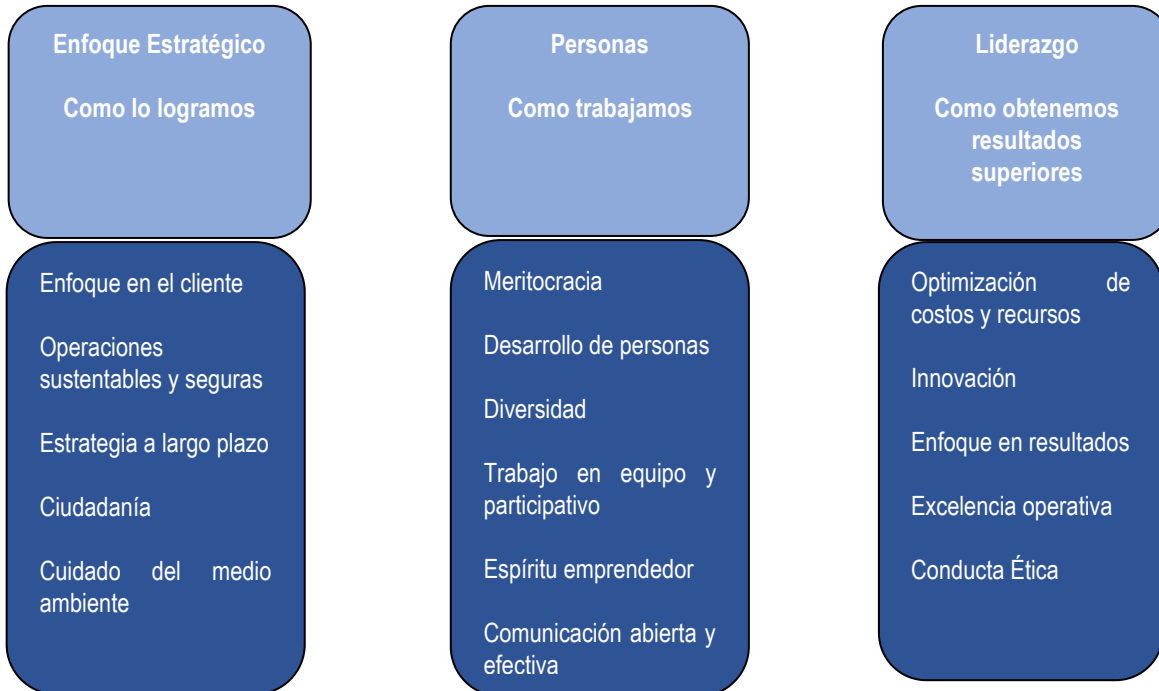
Enfoque Estratégico

Como lo logramos

Enfoque en el cliente

Operaciones sustentables y seguras

Estrategia a largo plazo

Ciudadanía

Cuidado del medio ambiente

Personas

Como trabajamos

Meritocracia

Desarrollo de personas

Diversidad

Trabajo en equipo y participativo

Espíritu emprendedor

Comunicación abierta y efectiva

Liderazgo

Como obtenemos resultados superiores

Optimización de costos y recursos

Innovación

Enfoque en resultados

Excelencia operativa

Conducta Ética